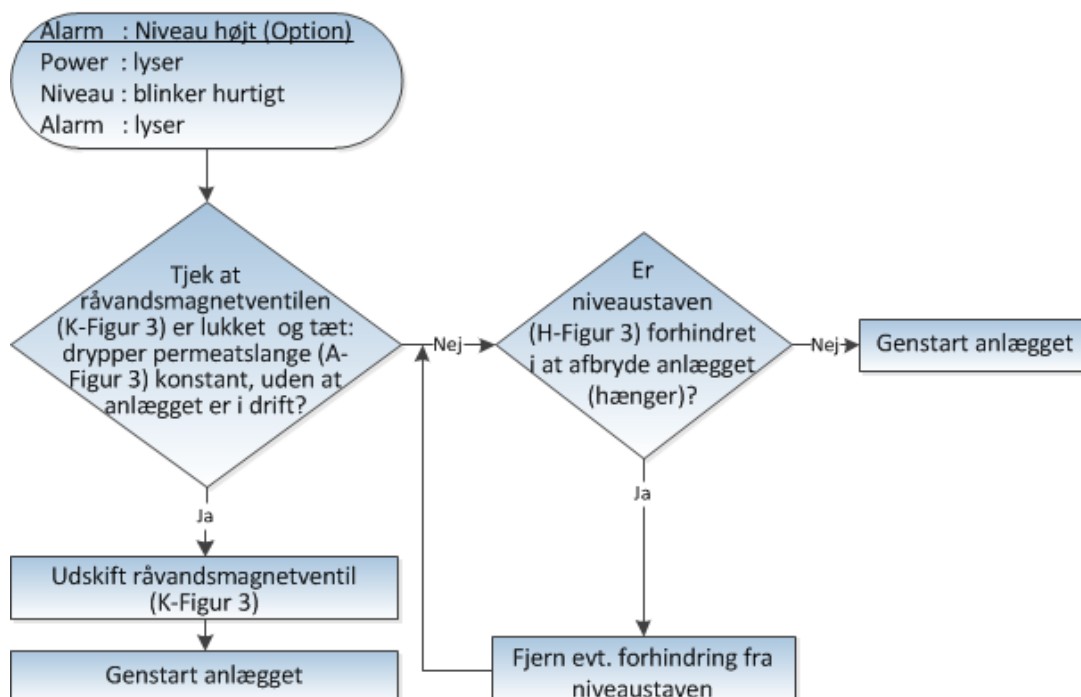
Alarm : Niveau højt (Option)
Power : lyser
Niveau : blinker hurtigt
Alarm : lyser

Tjek at råvandsmagnetventilen (K-Figur 3) er lukket og tæt: drypper permeatslange (A-Figur 3) konstant, uden at anlægget er i drift?

Nej

Er niveaustaven (H-Figur 3) forhindret i at afbryde anlægget (hænger)?

Nej

Genstart anlægget

Ja

Ja

Udskift råvandsmagnetventil (K-Figur 3)

Genstart anlægget

Fjern evt. forhindring fra niveaustaven